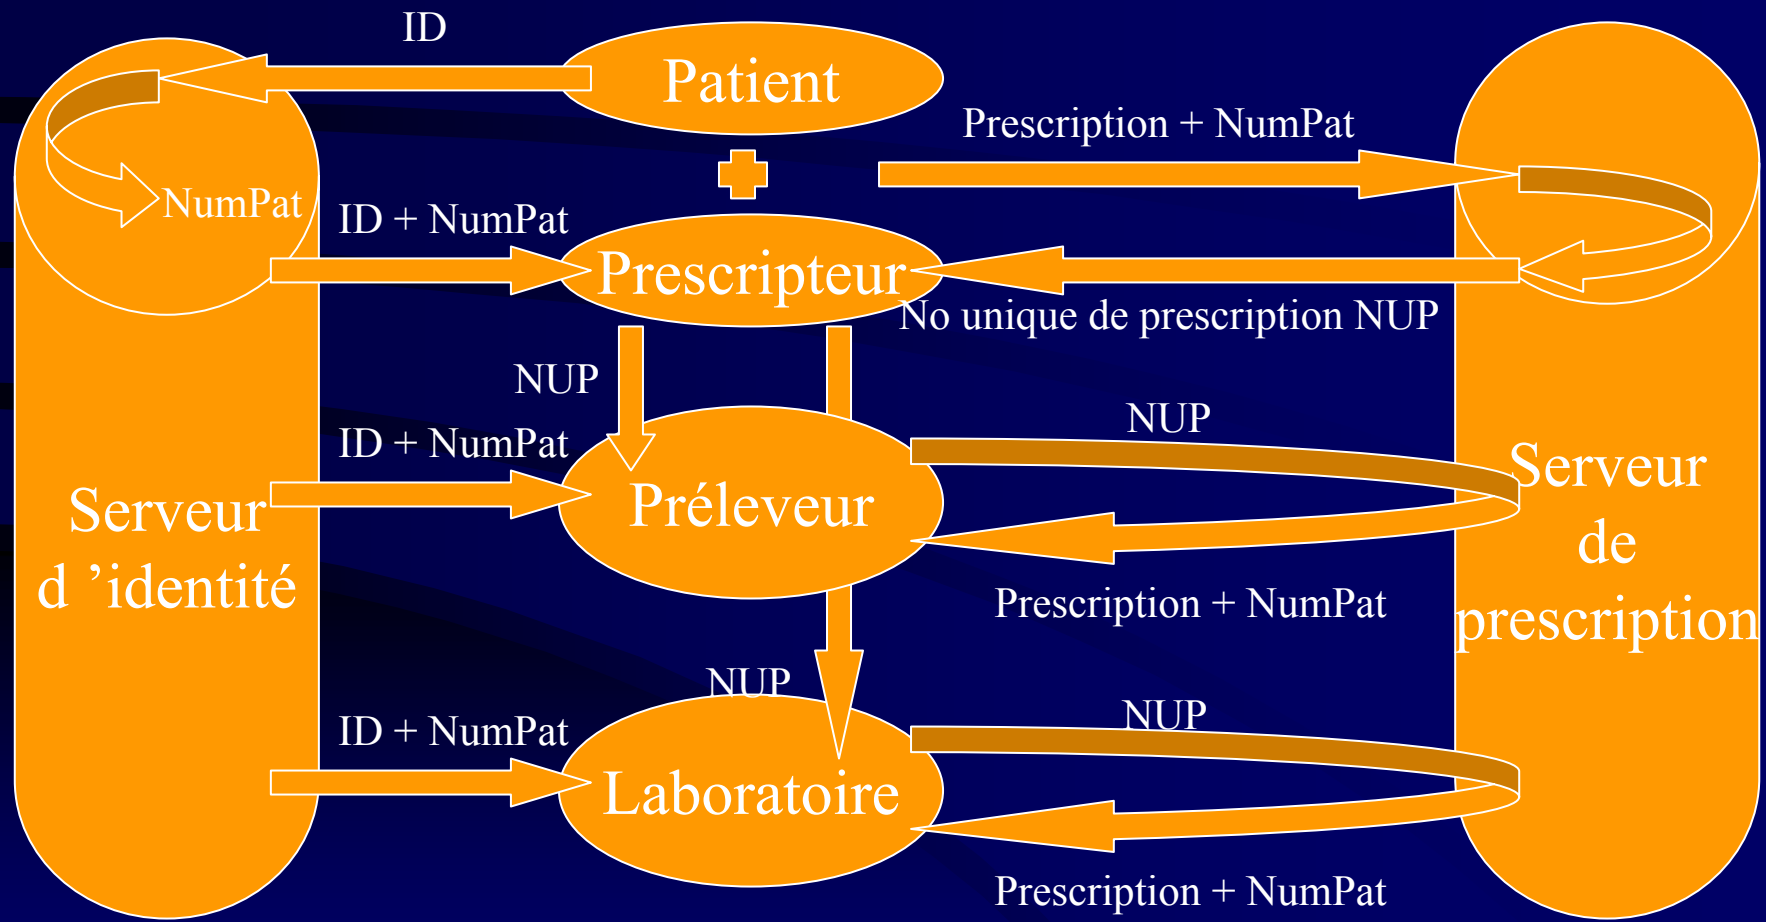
ID

Patient

Prescription + NumPat

NumPat

ID + NumPat

Prescripteur

No unique de prescription NUP

NUP

NUP

ID + NumPat

Préleveur

Serveur de prescription

Serveur d ’identité

Prescription + NumPat

NUP

NUP

ID + NumPat

Laboratoire

Prescription + NumPat